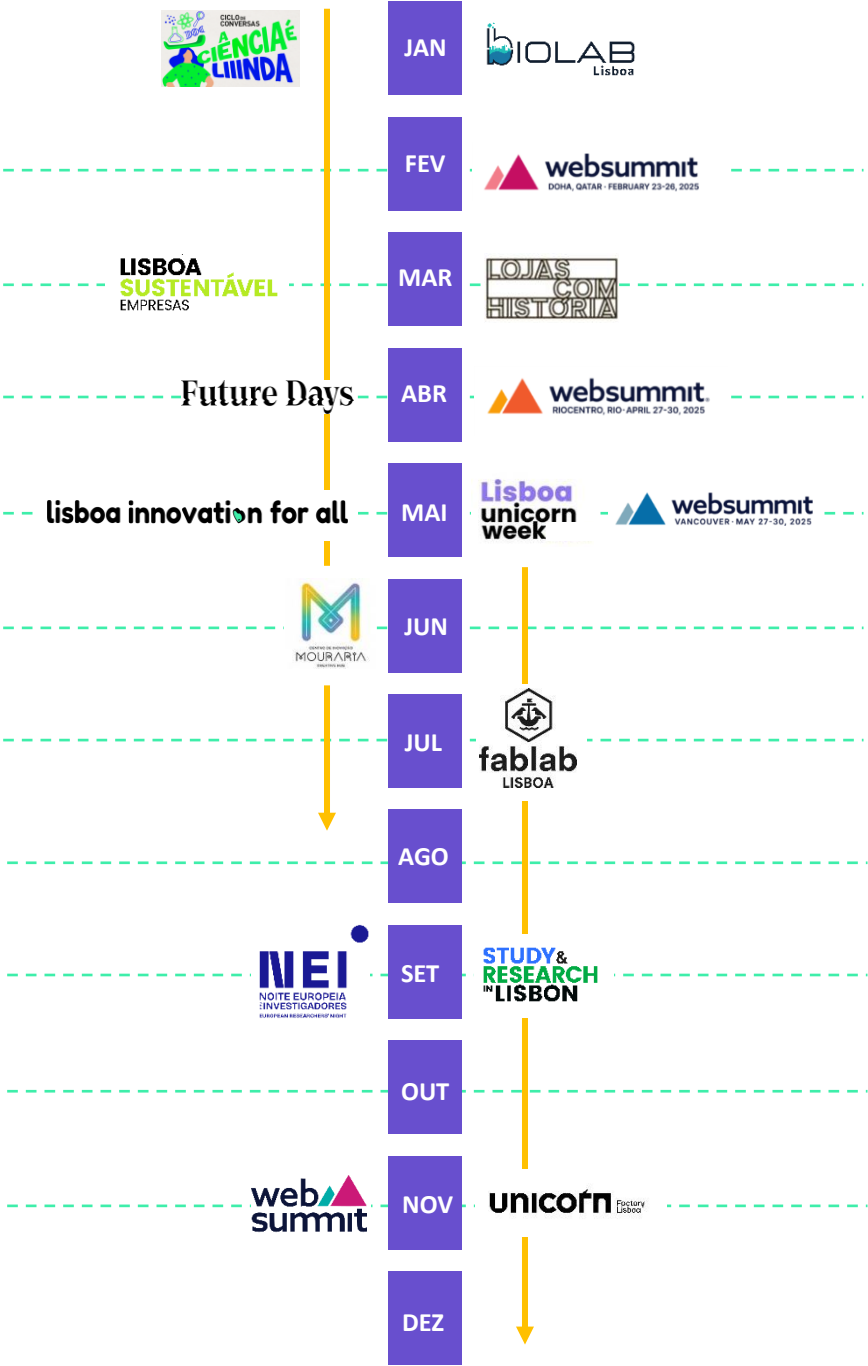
CICLO DE CONVERSAS
A CIÊNCIA É LIIINDA

JAN

BIOLAB Lisboa

FEV

websummit
DOHA, QATAR · FEBRUARY 23-26, 2025

LISBOA
SUSTENTÁVEL
EMPRESAS

MAR

LOJAS COM HISTÓRIA

Future Days

ABR

websummit
RIOCENTRO, RIO · APRIL 27-30, 2025

lisboa innovation for all

MAI

Lisboa unicorn week

websummit
VANCOUVER · MAY 27-30, 2025

CENTRO DE INOVAÇÃO
MOURARIA
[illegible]

JUN

JUL

fablab
LISBOA

AGO

NEI
NOITE EUROPEIA DOS INVESTIGADORES
EUROPEAN RESEARCHERS' NIGHT

SET

STUDY & RESEARCH IN LISBON

OUT

web summit

NOV

unicorn Factory Lisboa

DEZ